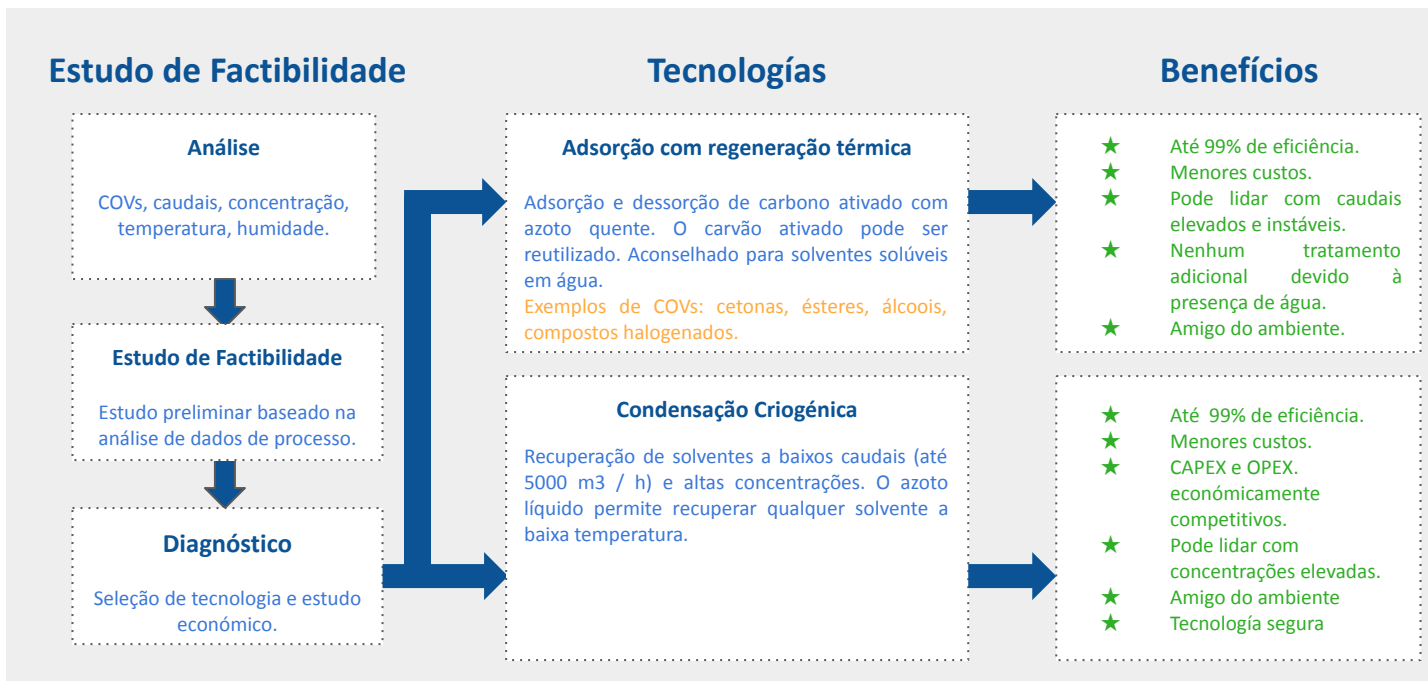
Estudo de Factibilidade

Análise

COVs, caudais, concentração, temperatura, humidade.

Estudo de Factibilidade

Estudo preliminar baseado na análise de dados de processo.

Diagnóstico

Seleção de tecnologia e estudo económico.

Tecnologías

Adsorção com regeneração térmica

Adsorção e dessorção de carbono ativado com azoto quente. O carvão ativado pode ser reutilizado. Aconselhado para solventes solúveis em água.
Exemplos de COVs: cetonas, ésteres, álcoois, compostos halogenados.

Condensação Criogénica

Recuperação de solventes a baixos caudais (até 5000 m3 / h) e altas concentrações. O azoto líquido permite recuperar qualquer solvente a baixa temperatura.

Benefícios

★ Até 99% de eficiência.
★ Menores custos.
★ Pode lidar com caudais elevados e instáveis.
★ Nenhum tratamento adicional devido à presença de água.
★ Amigo do ambiente.

★ Até 99% de eficiência.
★ Menores custos.
★ CAPEX e OPEX. económicamente competitivos.
★ Pode lidar com concentrações elevadas.
★ Amigo do ambiente
★ Tecnología segura